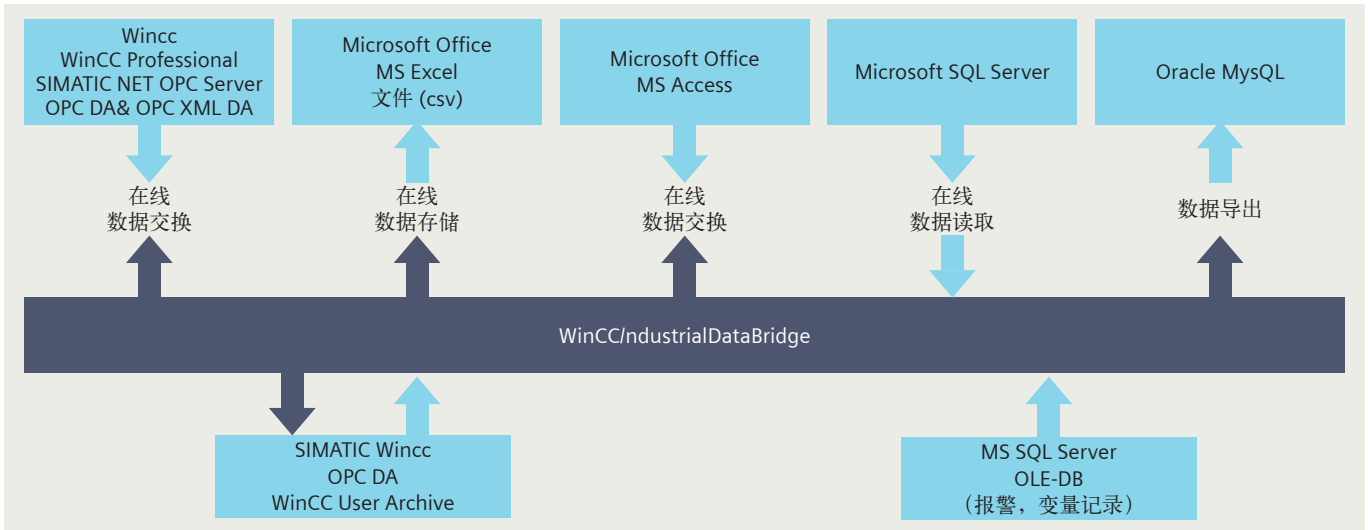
Wincc
WinCC Professional
SIMATIC NET OPC Server
OPC DA& OPC XML DA

Microsoft Office
MS Excel
文件 (csv)

Microsoft Office
MS Access

Microsoft SQL Server

Oracle MysQL

在线
数据交换

在线
数据存储

在线
数据交换

在线
数据读取

数据导出

WinCC/ndustrialDataBridge

SIMATIC Wincc
OPC DA
WinCC User Archive

MS SQL Server
OLE-DB
（报警，变量记录）